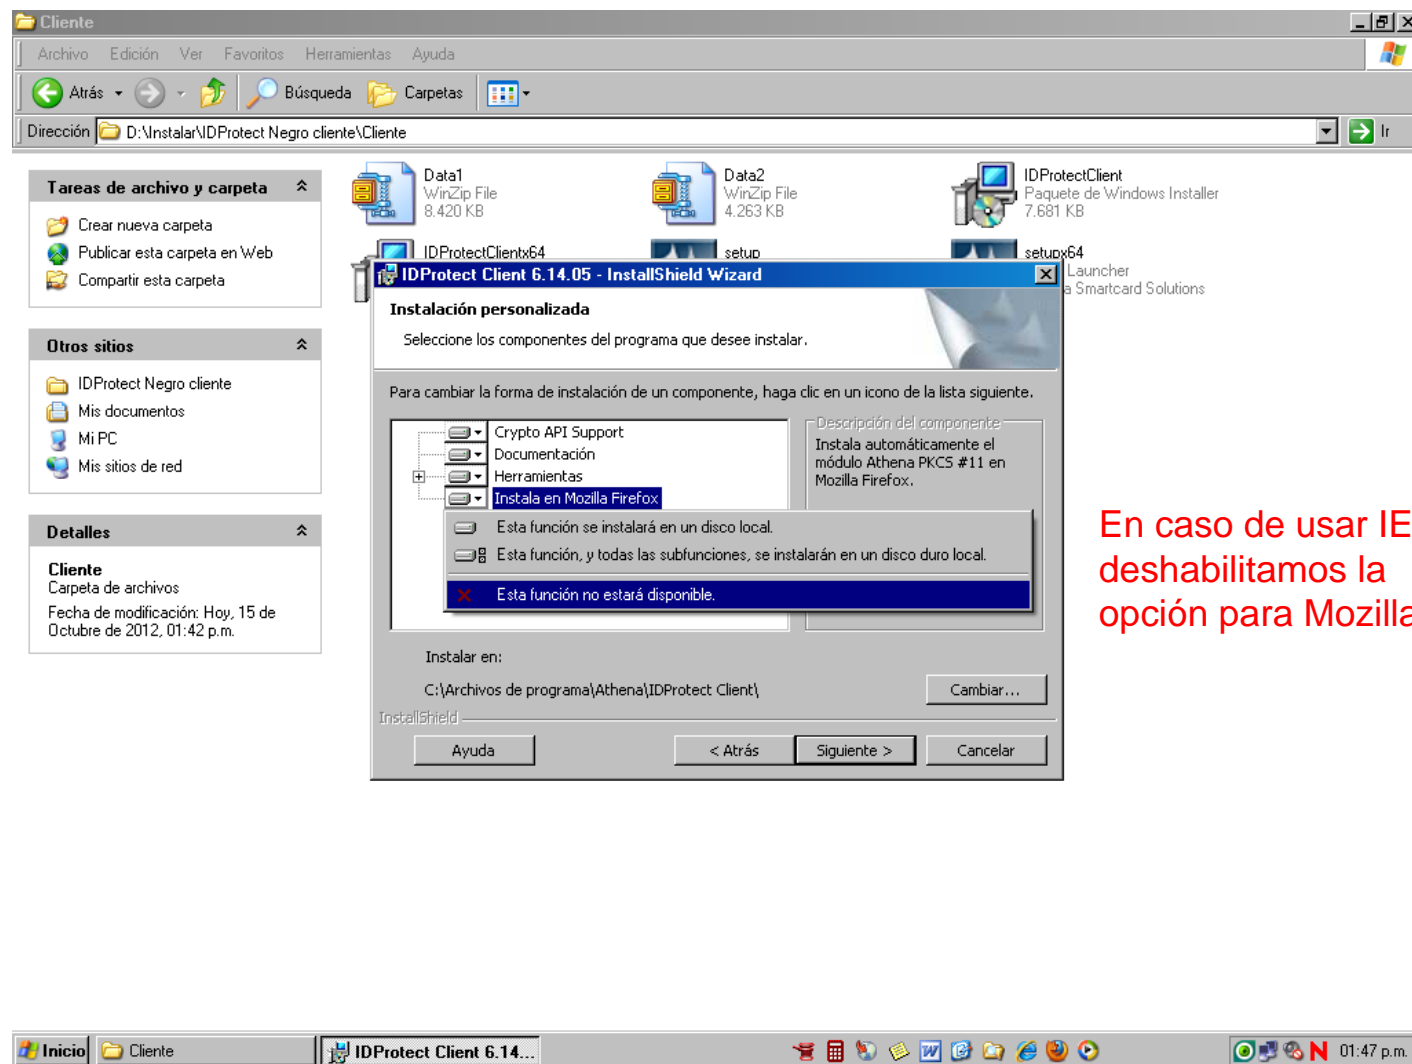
Cliente

Archivo Edición Ver Favoritos Herramientas Ayuda

Atrás Búsqueda Carpetas

Dirección D:\Instalar\IDProtect Negro cliente\Cliente

Ir

Tareas de archivo y carpeta

Crear nueva carpeta
Publicar esta carpeta en Web
Compartir esta carpeta

Otros sitios

IDProtect Negro cliente
Mis documentos
Mi PC
Mis sitios de red

Detalles

Cliente
Carpeta de archivos
Fecha de modificación: Hoy, 15 de Octubre de 2012, 01:42 p.m.

Data1
WinZip File
8.420 KB

Data2
WinZip File
4.263 KB

IDProtectClient
Paquete de Windows Installer
7.681 KB

IDProtectClientx64

setup

setupx64
Launcher
a Smartcard Solutions

IDProtect Client 6.14.05 - InstallShield Wizard

Instalación personalizada
Seleccione los componentes del programa que desee instalar.

Para cambiar la forma de instalación de un componente, haga clic en un icono de la lista siguiente.

Crypto API Support
Documentación
Herramientas
Instala en Mozilla Firefox

Descripción del componente
Instala automáticamente el módulo Athena PKCS #11 en Mozilla Firefox.

Esta función se instalará en un disco local.
Esta función, y todas las subfunciones, se instalarán en un disco duro local.
Esta función no estará disponible.

Instalar en:
C:\Archivos de programa\Athena\IDProtect Client\
Cambiar...

InstallShield

Ayuda
< Atrás
Siguiente >
Cancelar

En caso de usar IE deshabilitamos la opción para Mozilla

Inicio
Cliente
IDProtect Client 6.14...
01:47 p.m.